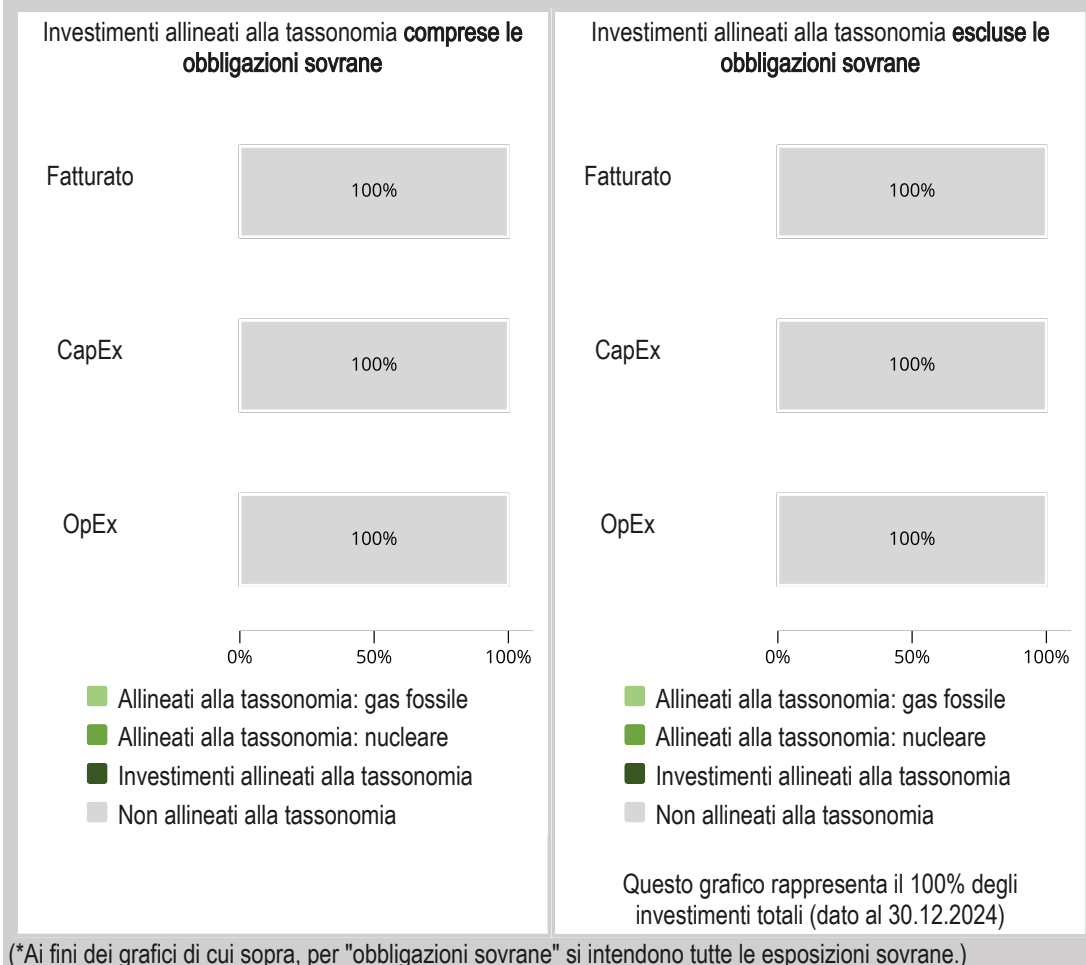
Investimenti allineati alla tassonomia comprese le obbligazioni sovrane

Fatturato
100%

CapEx
100%

OpEx
100%

0% 50% 100%

Allineati alla tassonomia: gas fossile
Allineati alla tassonomia: nucleare
Investimenti allineati alla tassonomia
Non allineati alla tassonomia

Investimenti allineati alla tassonomia escluse le obbligazioni sovrane

Fatturato
100%

CapEx
100%

OpEx
100%

0% 50% 100%

Allineati alla tassonomia: gas fossile
Allineati alla tassonomia: nucleare
Investimenti allineati alla tassonomia
Non allineati alla tassonomia

Questo grafico rappresenta il 100% degli investimenti totali (dato al 30.12.2024)

(*Ai fini dei grafici di cui sopra, per "obbligazioni sovrane" si intendono tutte le esposizioni sovrane.)